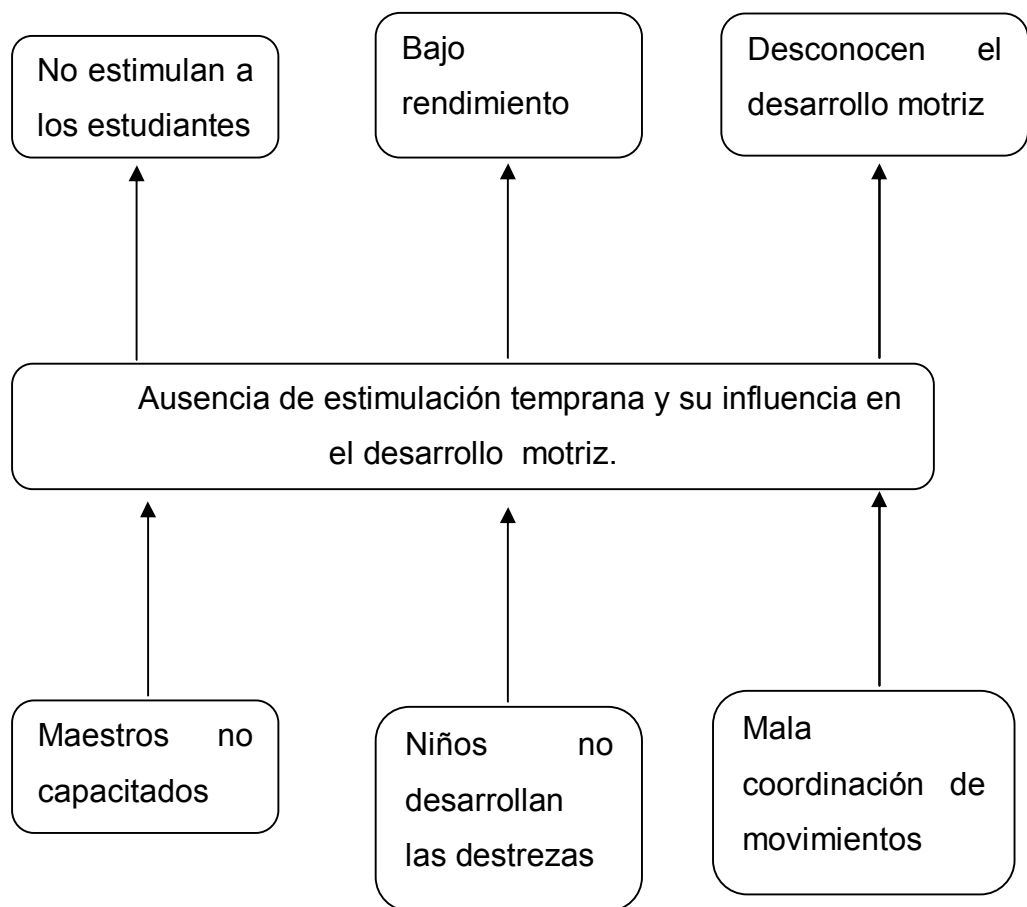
No estimulan a los estudiantes

Bajo rendimiento

Desconocen el desarrollo motriz

Ausencia de estimulación temprana y su influencia en el desarrollo motriz.

Maestros no capacitados

Niños no desarrollan las destrezas

Mala coordinación de movimientos